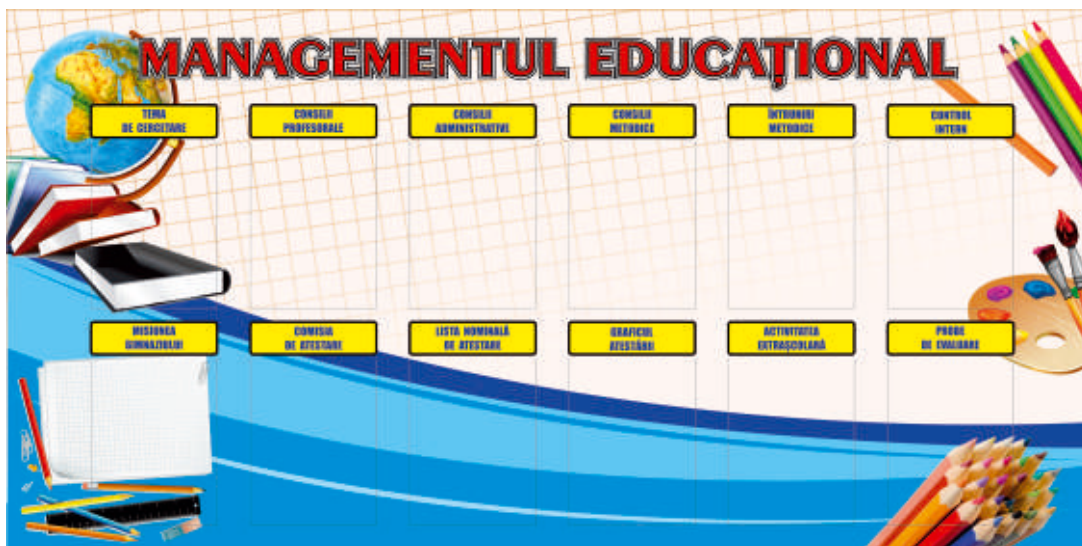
MANAGEMENTUL EDUCAȚIONAL

TEMA DE CERCETARE

CONSILII PROFESORALE

CONSILII ADMINISTRATIVE

CONSILII METODICE

ÎNTRUNIRI METODICE

CONTROL INTERN

MISIUNEA GIMNAZIULUI

COMISIA DE ATESTARE

LISTA NOMINALĂ DE ATESTARE

GRAFICUL ATESTĂRII

ACTIVITATEA EXTRAȘCOLARĂ

PROBE DE EVALUARE